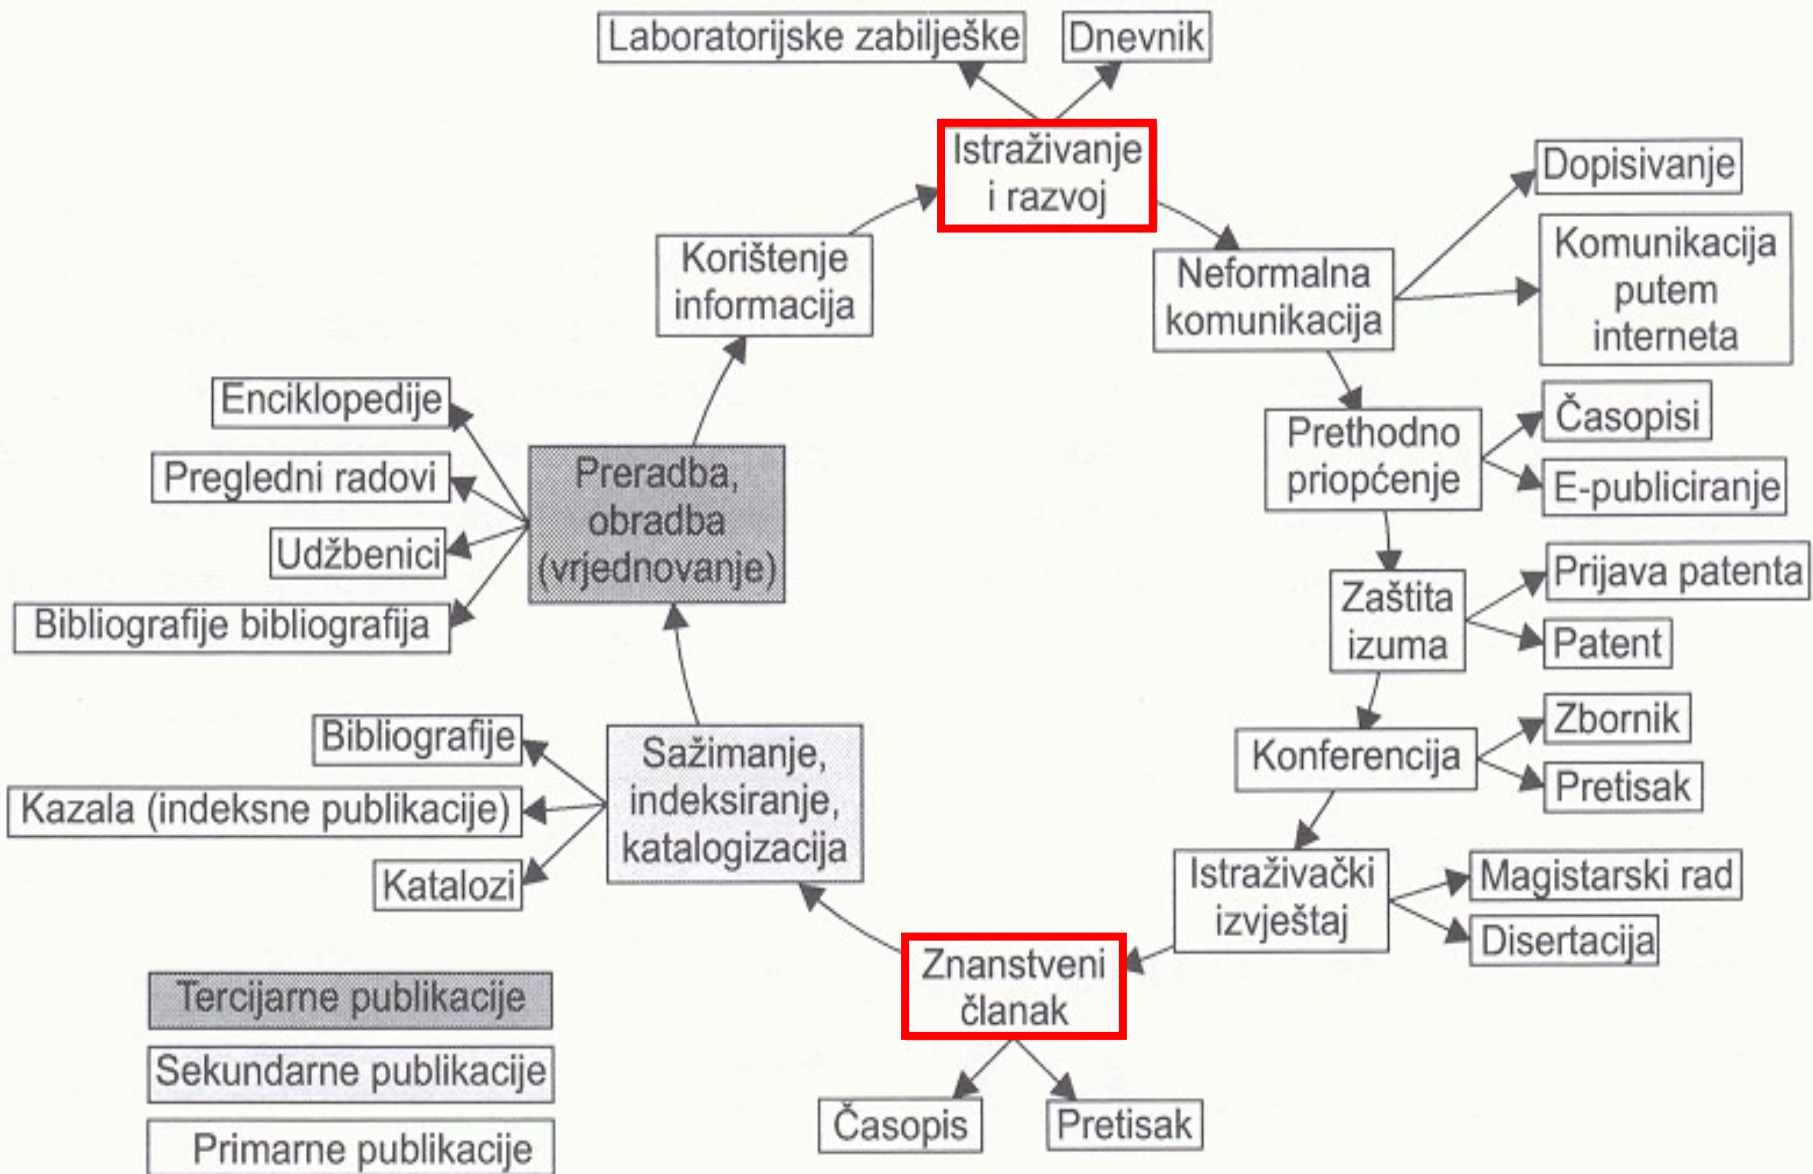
Laboratorijske zabilješke
Dnevnik
Istraživanje i razvoj
Dopisivanje
Komunikacija putem interneta
Neformalna komunikacija
Korištenje informacija
Enciklopedije
Pregledni radovi
Udžbenici
Bibliografije bibliografija
Preradba, obradba (vrjednovanje)
Prethodno priopćenje
Časopisi
E-publiciranje
Zaštita izuma
Prijava patenta
Patent
Konferencija
Zbornik
Pretisak
Bibliografije
Kazala (indeksne publikacije)
Katalozi
Sažimanje, indeksiranje, katalogizacija
Istraživački izvještaj
Magistarski rad
Disertacija
Znanstveni članak
Časopis
Pretisak
Tercijarne publikacije
Sekundarne publikacije
Primarne publikacije